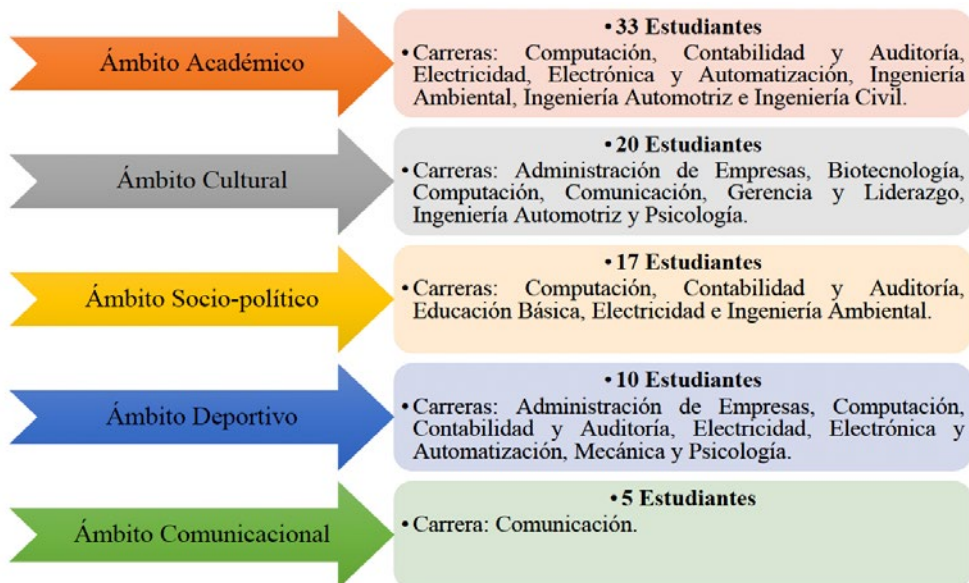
Ámbito Académico

• 33 Estudiantes
• Carreras: Computación, Contabilidad y Auditoría, Electricidad, Electrónica y Automatización, Ingeniería Ambiental, Ingeniería Automotriz e Ingeniería Civil.

Ámbito Cultural

• 20 Estudiantes
• Carreras: Administración de Empresas, Biotecnología, Computación, Comunicación, Gerencia y Liderazgo, Ingeniería Automotriz y Psicología.

Ámbito Socio-político

• 17 Estudiantes
• Carreras: Computación, Contabilidad y Auditoría, Educación Básica, Electricidad e Ingeniería Ambiental.

Ámbito Deportivo

• 10 Estudiantes
• Carreras: Administración de Empresas, Computación, Contabilidad y Auditoría, Electricidad, Electrónica y Automatización, Mecánica y Psicología.

Ámbito Comunicacional

• 5 Estudiantes
• Carrera: Comunicación.